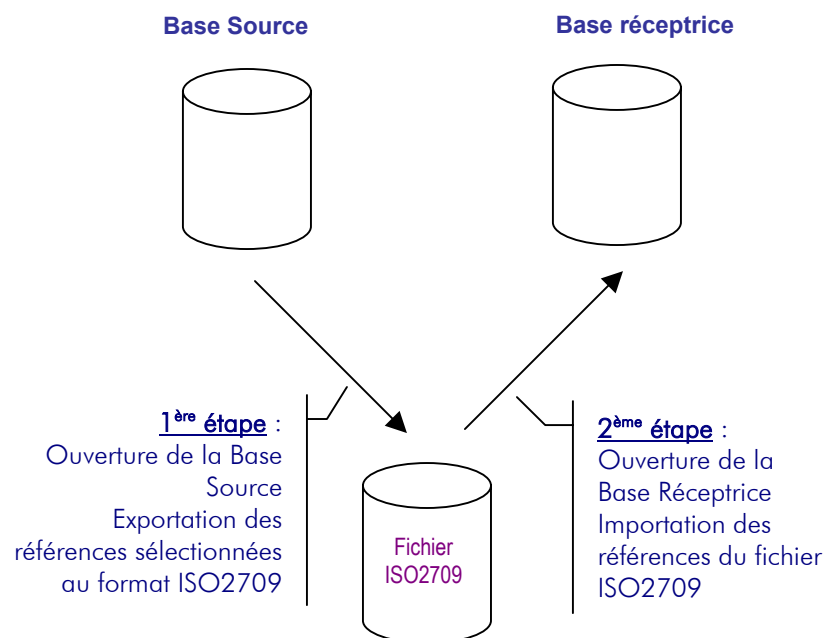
Base Source

Base réceptrice

1$^{ère}$ étape :
Ouverture de la Base Source
Exportation des références sélectionnées au format ISO2709

Fichier ISO2709

2$^{ème}$ étape :
Ouverture de la Base Réceptrice
Importation des références du fichier ISO2709